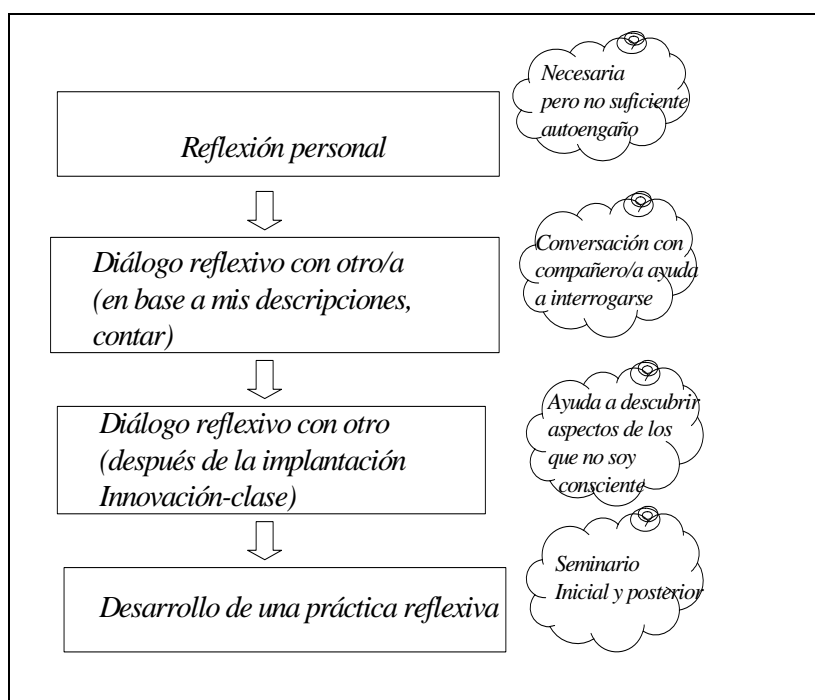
Reflexión personal

Necesaria pero no suficiente autoengaño

Diálogo reflexivo con otro/a (en base a mis descripciones, contar)

Conversación con compañero/a ayuda a interrogarse

Diálogo reflexivo con otro (después de la implantación Innovación-clase)

Ayuda a descubrir aspectos de los que no soy consciente

Desarrollo de una práctica reflexiva

Seminario Inicial y posterior